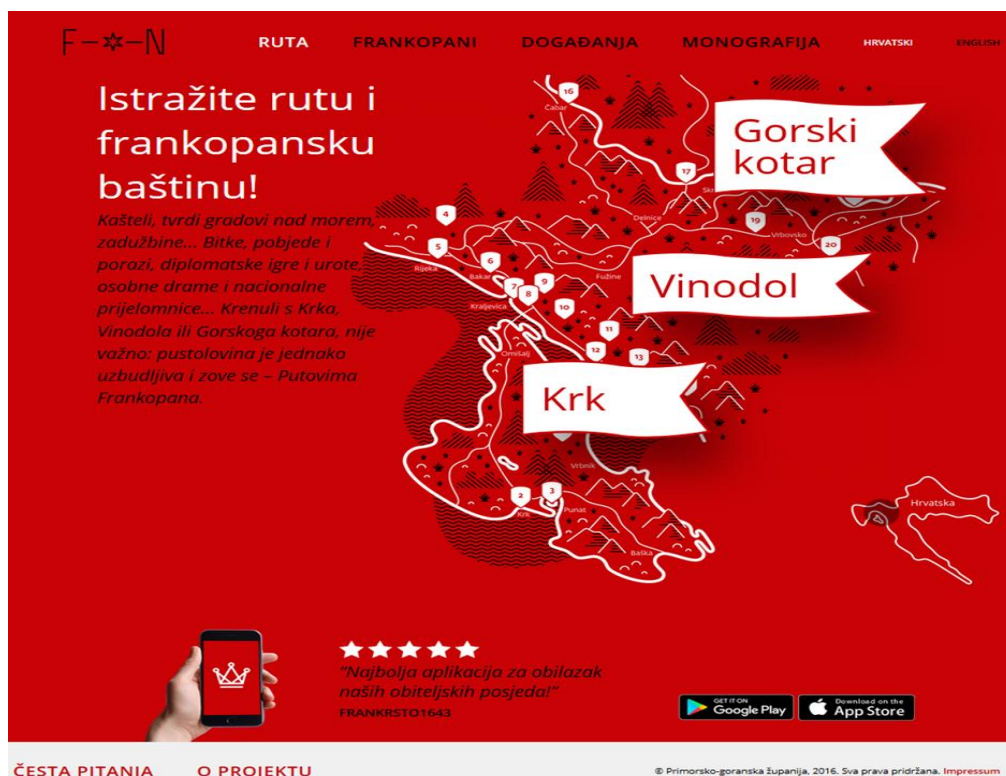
F—✲—N

RUTA FRANKOPANI DOGAĐANJA MONOGRAFIJA HRVATSKI ENGLISH

Istražite rutu i frankopansku baštinu!

Kašteli, tvrdi gradovi nad morem, zadužbine... Bitke, pobjede i porazi, diplomatske igre i urote, osobne drame i nacionalne prijelomnice... Krenuli s Krka, Vinodola ili Gorskoga kotara, nije važno: pustolovina je jednako uzbudljiva i zove se – Putovima Frankopana.

Gorski kotar

Vinodol

Krk

16 Čabar
17 Skrad
4
5 Rijeka
6 Bakar
7
8
9
Kraljevica
10
Delnice
19 Vrbovsko
20
Fužine
11
12
13
Omišalj
Vrbnik
2 Krk
3 Punat
Baška
Hrvatska

★★★★★
"Najbolja aplikacija za obilazak naših obiteljskih posjeda!"
FRANKRSTO1643

GET IT ON Google Play
Download on the App Store

ČESTA PITANJA O PROJEKTU

© Primorsko-goranska županija, 2016. Sva prava pridržana. Impressum